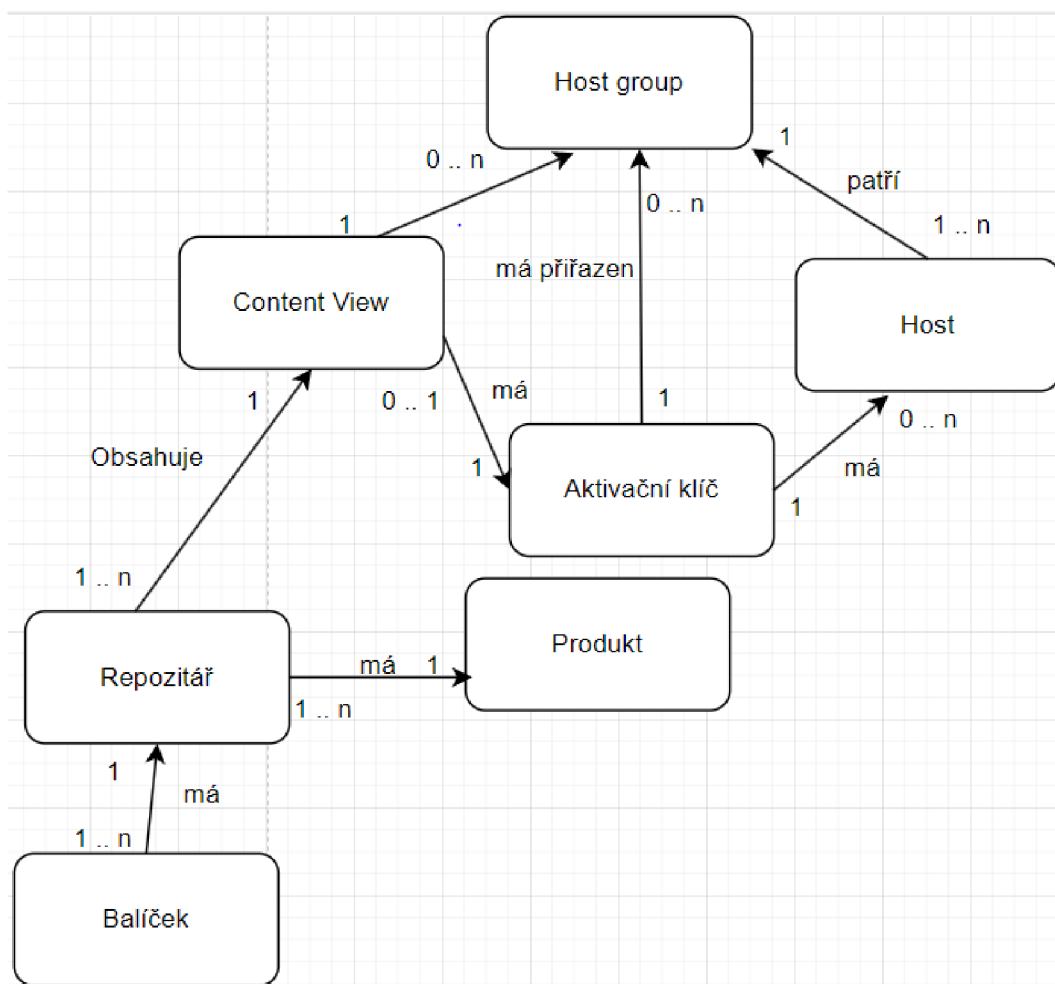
Host group

0 .. n

1

1

patří

0 .. n

1 .. n

má přiřazen

Content View

Host

1

0 .. 1

má

1

0 .. n

Obsahuje

1

Aktivační klíč

má

1

1 .. n

Produkt

Repozitář

má 1

1 .. n

1

má

1 .. n

Balíček